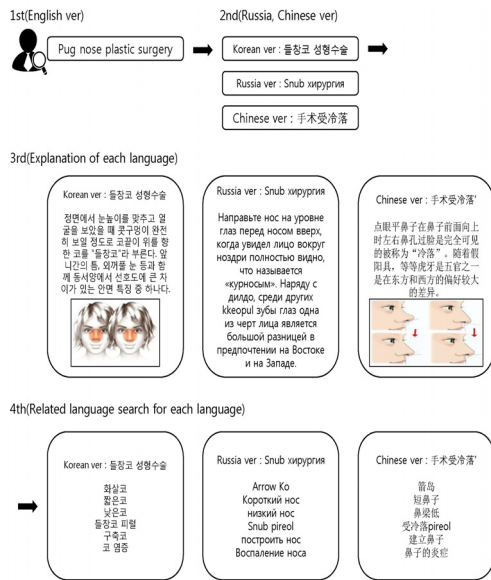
1st(English ver)

Pug nose plastic surgery

2nd(Russia, Chinese ver)

Korean ver : 들창코 성형수술

Russia ver : Snub хирургия

Chinese ver : 手术受冷落

3rd(Explanation of each language)

Korean ver : 들창코 성형수술

정면에서 눈높이를 맞추고 얼굴을 보았을 때 콧구멍이 완전히 보일 정도로 코끝이 위를 향한 코를 '들창코'라 부른다. 앞니간의 틈, 외꺼풀 눈 등과 함께 동서양에서 선호도에 큰 차이가 있는 안면 특징 중 하나다.

Russia ver : Snub хирургия

Направьте нос на уровне глаз перед носом вверх, когда увидел лицо вокруг ноздри полностью видно, что называется «курносым». Наряду с дилдо, среди других kkeopul зубы глаз одна из черт лица является большой разницей в предпочтении на Востоке и на Западе.

Chinese ver : 手术受冷落'

点眼平鼻子在鼻子前面向上时左右鼻孔过胎是完全可见的被称为"冷落"。随着假阳具，等等虎牙是五官之一是在东方和西方的偏好较大的差异。

4th(Related language search for each language)

Korean ver : 들창코 성형수술

화살코
짧은코
낮은코
들창코 피렐
구축코
코 염증

Russia ver : Snub хирургия

Arrow Ko
Короткий нос
низкий нос
Snub pireol
построить нос
Воспаление носа

Chinese ver : 手术受冷落'

箭岛
短鼻子
鼻梁低
受冷落pireol
建立鼻子
鼻子的炎症